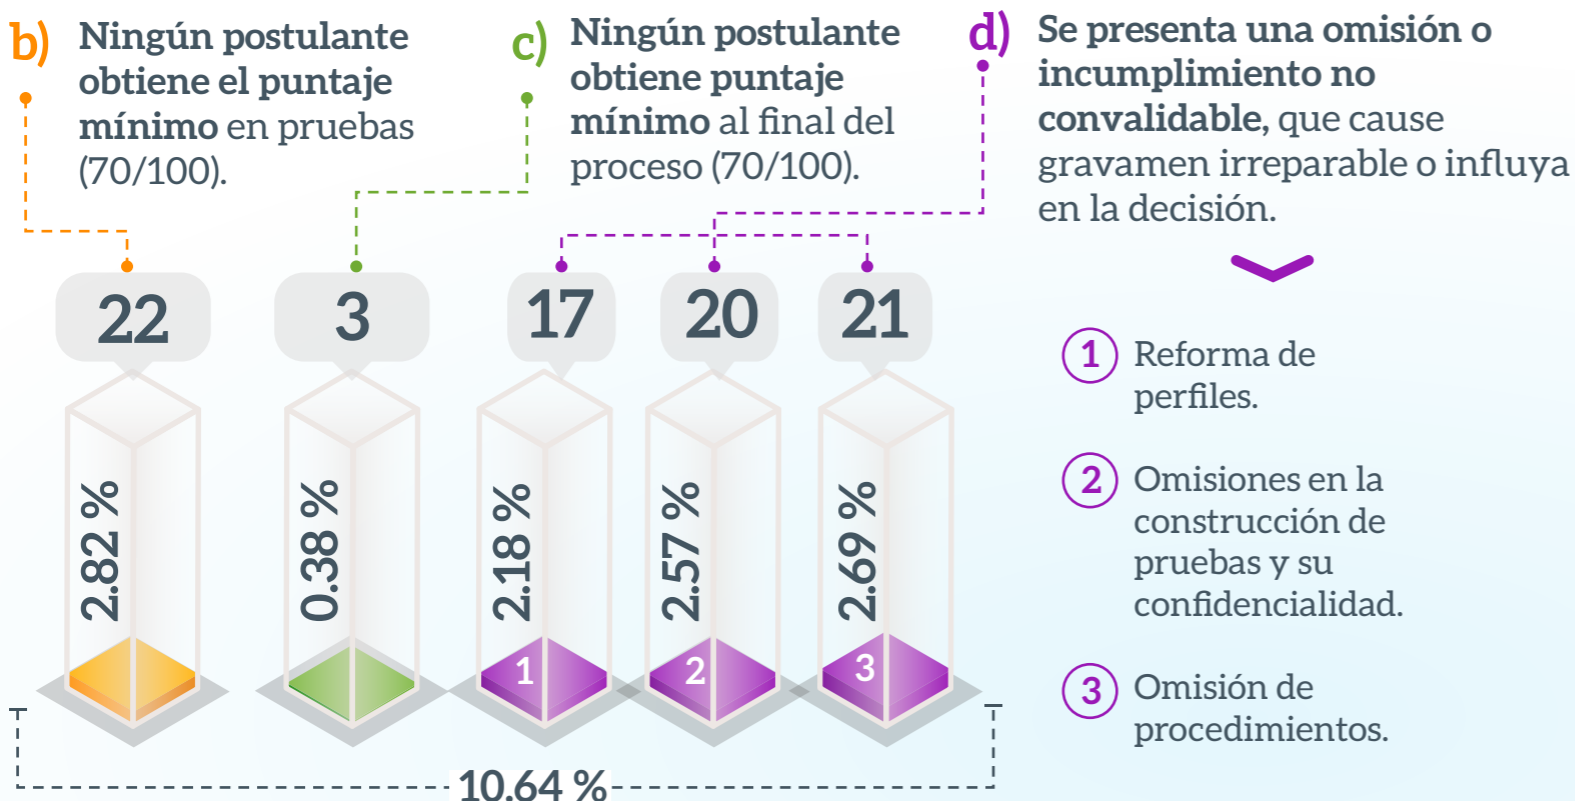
b) Ningún postulante obtiene el puntaje mínimo en pruebas (70/100).

c) Ningún postulante obtiene puntaje mínimo al final del proceso (70/100).

d) Se presenta una omisión o incumplimiento no convalidable, que cause gravamen irreparable o influya en la decisión.

22

3

17

20

21

2.82 %

0.38 %

2.18 %

2.57 %

2.69 %

1

2

3

1 Reforma de perfiles.

2 Omisiones en la construcción de pruebas y su confidencialidad.

3 Omisión de procedimientos.

10.64 %